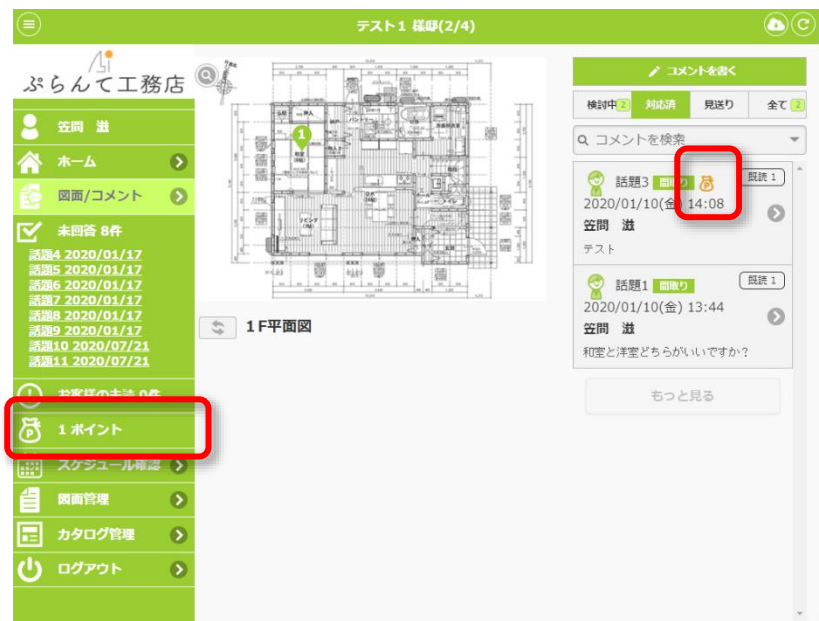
テスト１ 様邸(2/4)

ぷらんて工務店

笠間 滋

ホーム

図面/コメント

未回答 8件

話題4 2020/01/17
話題5 2020/01/17
話題6 2020/01/17
話題7 2020/01/17
話題8 2020/01/17
話題9 2020/01/17
話題10 2020/07/21
話題11 2020/07/21

お客様の未読 0件

１ポイント

スケジュール確認

図面管理

カタログ管理

ログアウト

１F平面図

コメントを書く

検討中 2 対応済 見送り 全て 2

コメントを検索

話題3 間取り 既読 1
2020/01/10(金) 14:08
笠間 滋
テスト

話題1 間取り 既読 1
2020/01/10(金) 13:44
笠間 滋
和室と洋室どちらがいいですか?

もっと見る